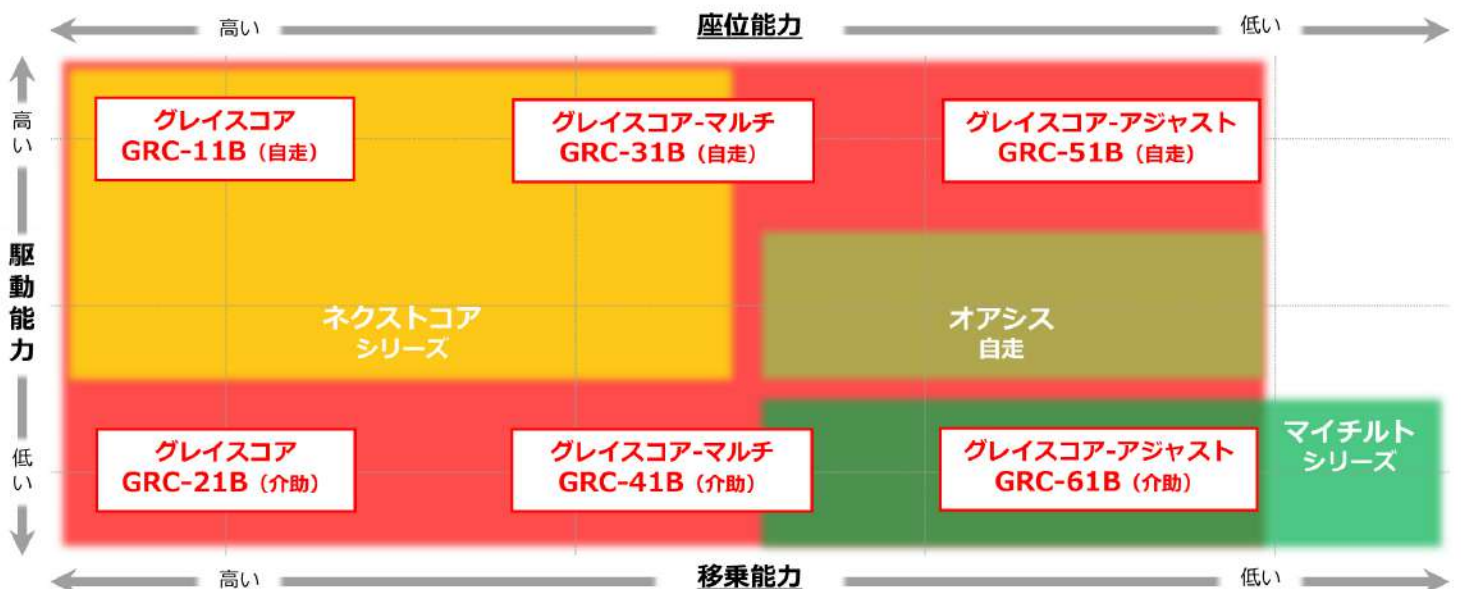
高い 座位能力 低い

高い

駆動能力

低い

グレイスコア
GRC-11B（自走）

グレイスコア-マルチ
GRC-31B（自走）

グレイスコア-アジャスト
GRC-51B（自走）

ネクストコア
シリーズ

オアシス
自走

グレイスコア
GRC-21B（介助）

グレイスコア-マルチ
GRC-41B（介助）

グレイスコア-アジャスト
GRC-61B（介助）

マイチルト
シリーズ

高い 移乗能力 低い